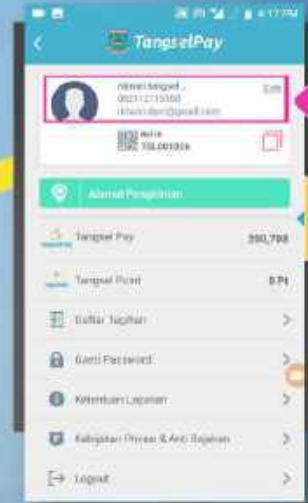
TangselPay

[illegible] tangsel ...
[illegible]
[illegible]@gmail.com
Edit

TSL001026

Alamat Pengiriman

Tangsel Pay 350,798

Tangsel Point 0 Pt

Daftar Tagihan

Ganti Password

Ketentuan Layanan

Kebijakan Privasi & Anti Sajakan

Logout